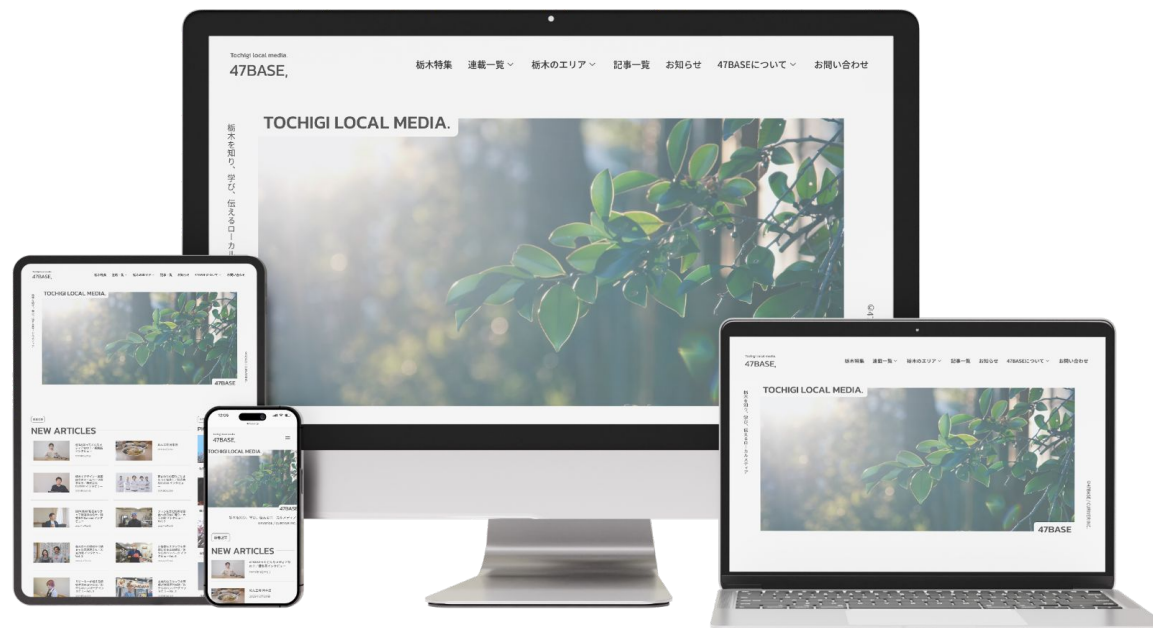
Tochigi local media
47BASE,

栃木特集 連載一覧 栃木のエリア 記事一覧 お知らせ 47BASEについて お問い合わせ

TOCHIGI LOCAL MEDIA.

栃木を知り、学び、伝えるローカル

47BASE,

TOCHIGI LOCAL MEDIA.

47BASE

NEW ARTICLES

47BASE,

TOCHIGI LOCAL MEDIA

47BASE

NEW ARTICLES

Tochigi local media
47BASE,

栃木特集 連載一覧 栃木のエリア 記事一覧 お知らせ 47BASEについて お問い合わせ

TOCHIGI LOCAL MEDIA.

栃木を知り、学び、伝えるローカルメディア

47BASE